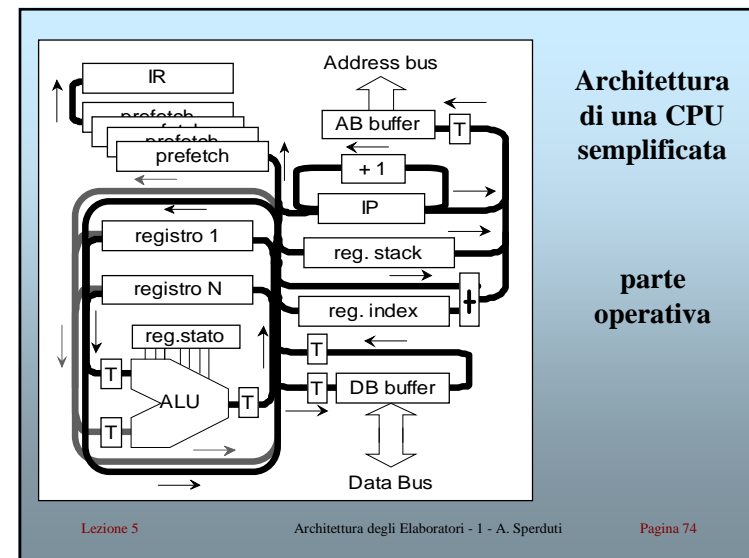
IR

prefetch

prefetch

prefetch

Address bus

AB buffer

T

+ 1

IP

registro 1

reg. stack

registro N

reg. index

reg.stato

T

T

ALU

T

T

DB buffer

T

Data Bus

**Architettura di una CPU semplificata**

**parte operativa**

Lezione 5

Architettura degli Elaboratori - 1 - A. Sperduti

Pagina 74